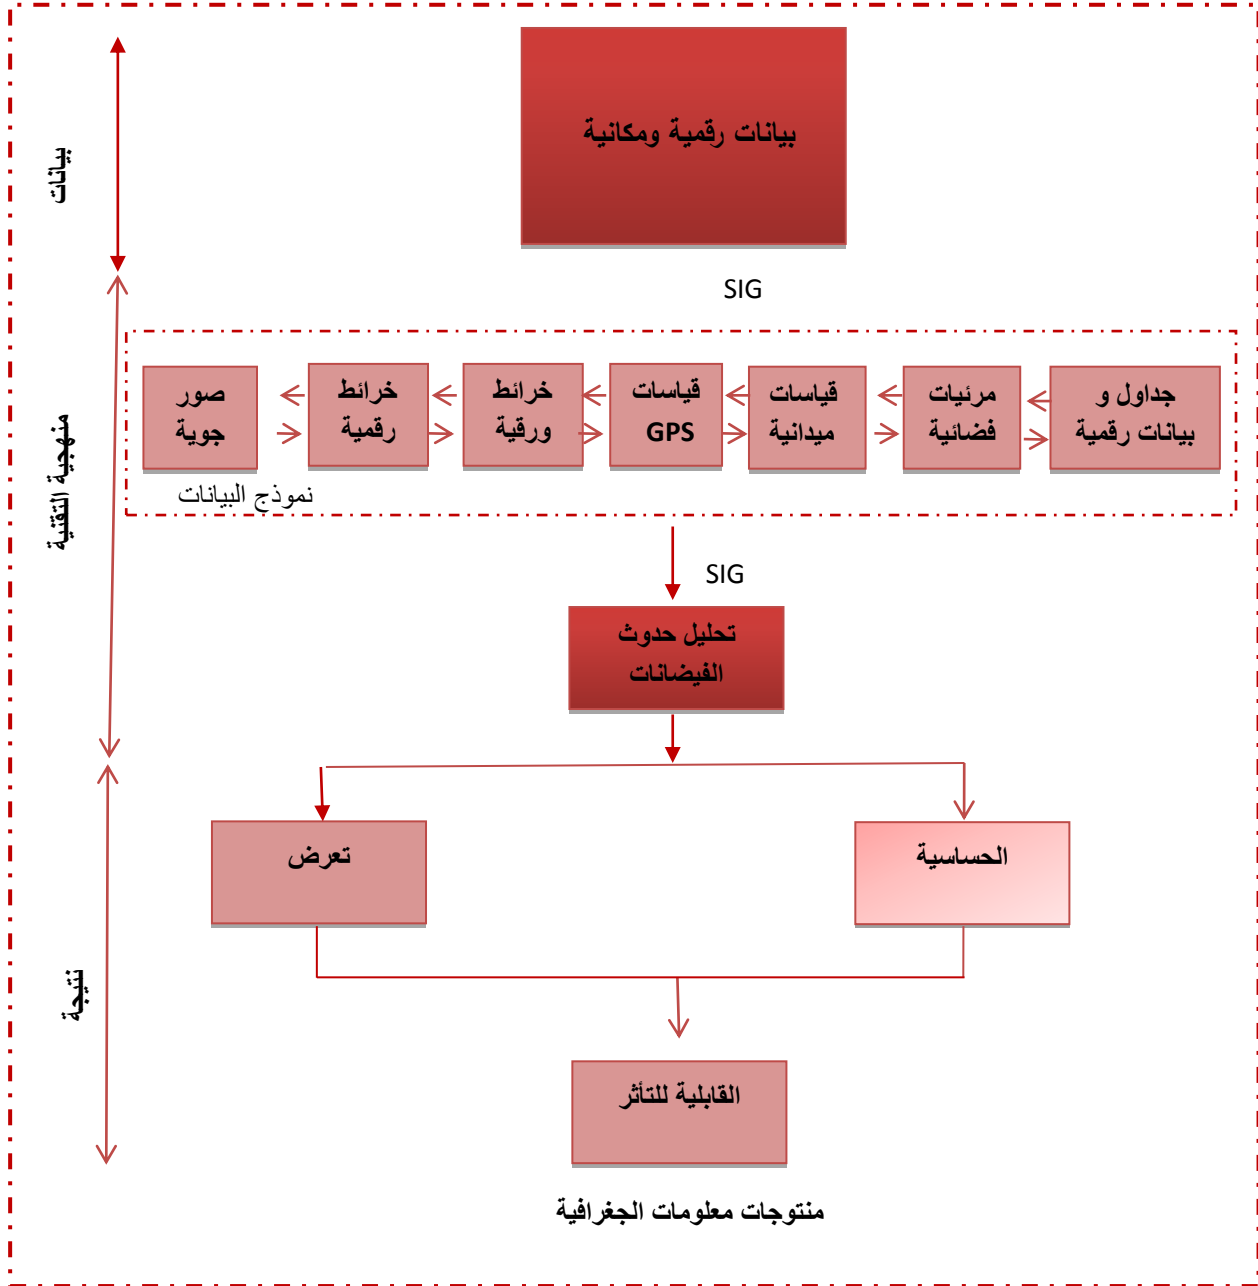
بيانات

بيانات رقمية ومكانية

SIG

منهجية التقنية

جداول و بيانات رقمية

مرئيات فضائية

قياسات ميدانية

قياسات GPS

خرائط ورقية

خرائط رقمية

صور جوية

نموذج البيانات

SIG

تحليل حدوث الفيضانات

نتيجة

تعرض

الحساسية

القابلية للتأثر

منتوجات معلومات الجغرافية